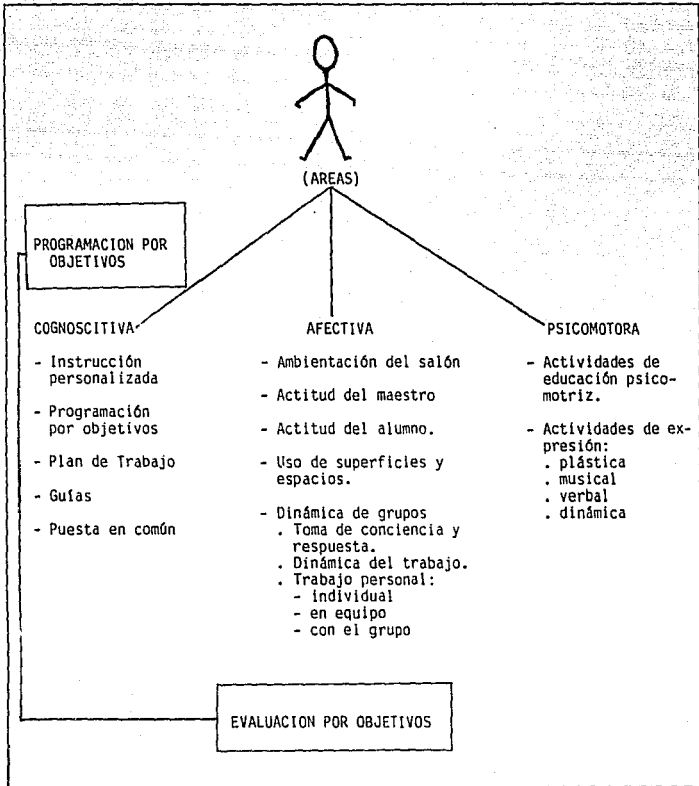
(AREAS)

PROGRAMACION POR OBJETIVOS

COGNOSCITIVA

- Instrucción personalizada
- Programación por objetivos
- Plan de Trabajo
- Guías
- Puesta en común

AFECTIVA

- Ambientación del salón
- Actitud del maestro
- Actitud del alumno.
- Uso de superficies y espacios.
- Dinámica de grupos
  . Toma de conciencia y respuesta.
  . Dinámica del trabajo.
  . Trabajo personal:
    - individual
    - en equipo
    - con el grupo

PSICOMOTORA

- Actividades de educación psicomotriz.
- Actividades de expresión:
  . plástica
  . musical
  . verbal
  . dinámica

EVALUACION POR OBJETIVOS